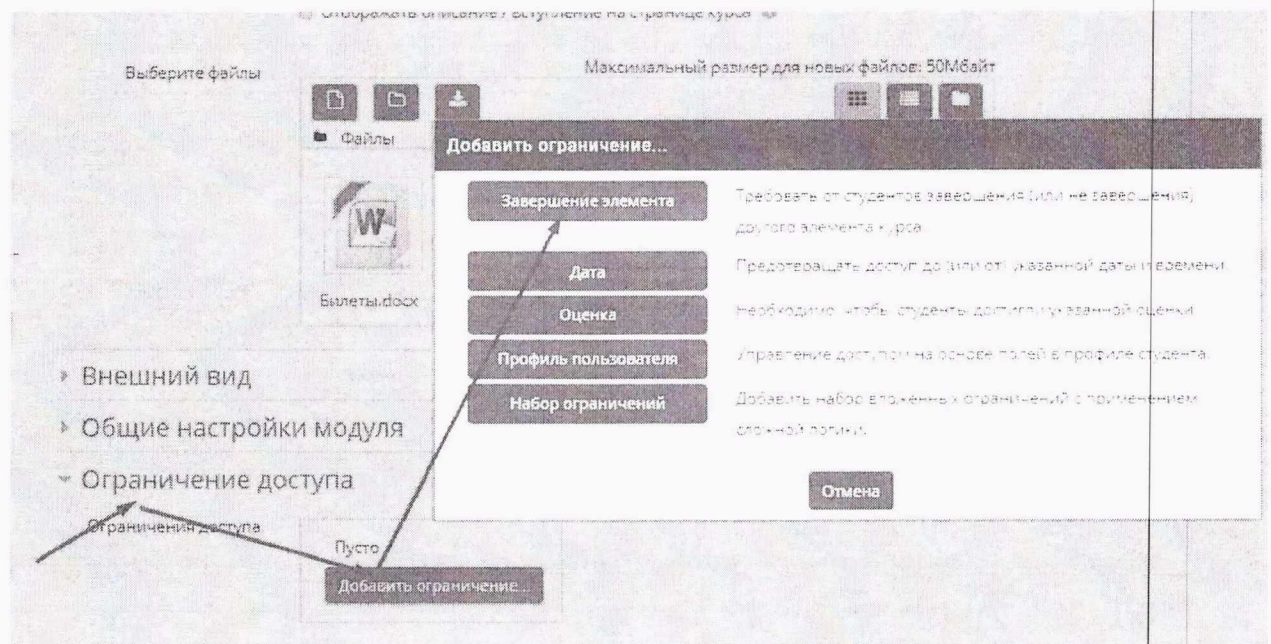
Отображать описание / вступление на странице курса

Выберите файлы

Максимальный размер для новых файлов: 50Мбайт

Файлы

W

Билеты.docx

Добавить ограничение...

Завершение элемента

Требовать от студентов завершения (или не завершения) другого элемента курса.

Дата

Предотвращать доступ до (или от) указанной даты и времени.

Оценка

Необходимо, чтобы студенты достигли указанной оценки.

Профиль пользователя

Управление доступом на основе полей в профиле студента.

Набор ограничений

Добавить набор вложенных ограничений с применением сложной логики.

Отмена

› Внешний вид

› Общие настройки модуля

› Ограничение доступа

Ограничения доступа

Пусто

Добавить ограничение...